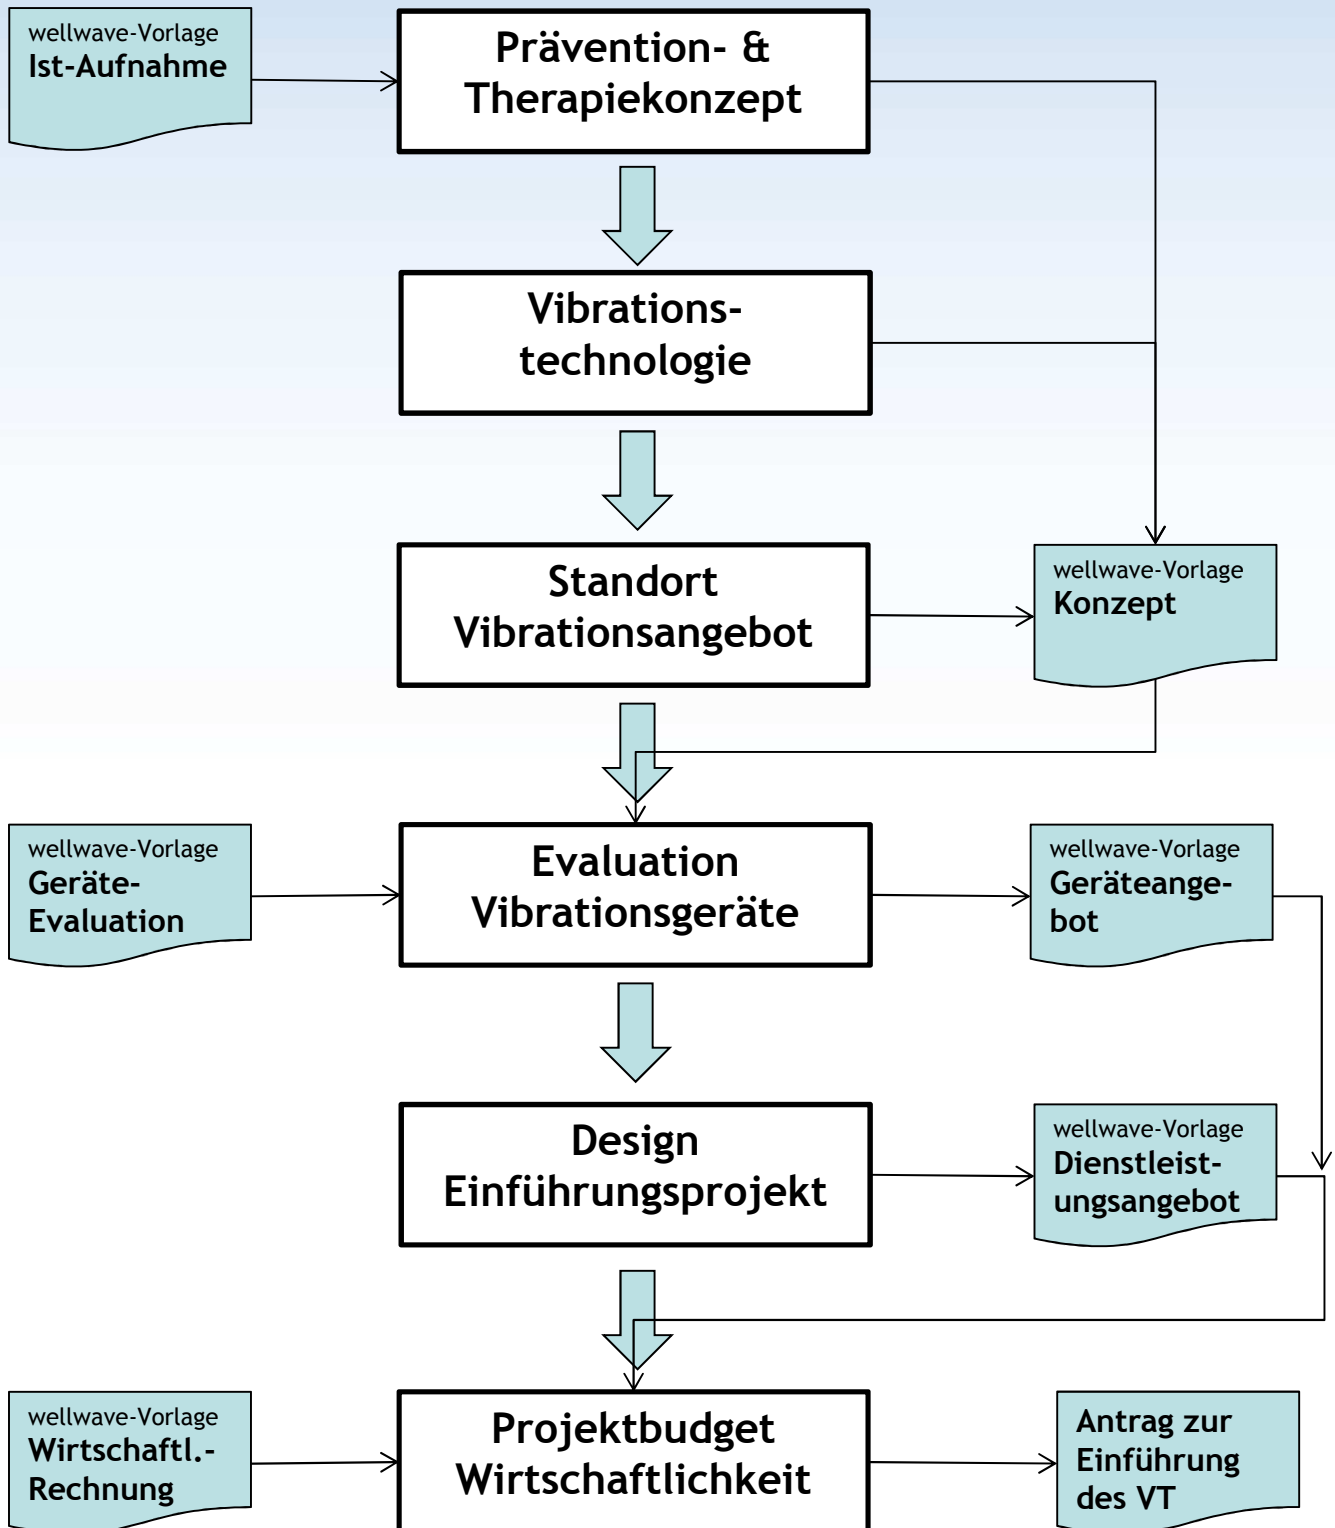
wellwave-Vorlage
Ist-Aufnahme

Prävention- &
Therapiekonzept

Vibrationstechnologie

Standort
Vibrationsangebot

wellwave-Vorlage
Konzept

wellwave-Vorlage
Geräte-Evaluation

Evaluation
Vibrationsgeräte

wellwave-Vorlage
Geräteangebot

Design
Einführungsprojekt

wellwave-Vorlage
Dienstleistungsangebot

wellwave-Vorlage
Wirtschaftl.-Rechnung

Projektbudget
Wirtschaftlichkeit

Antrag zur
Einführung
des VT